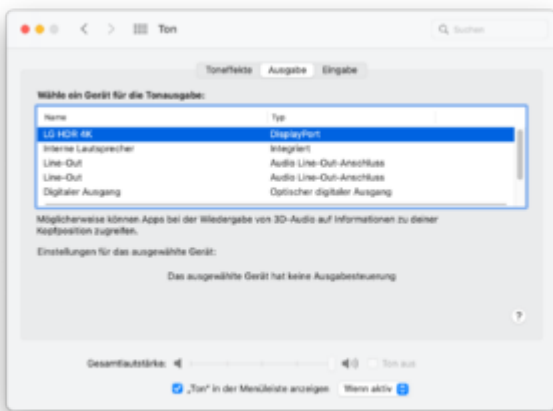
Ton

Suchen

Toneffekte Ausgabe Eingabe

Wähle ein Gerät für die Tonausgabe:

| Name | Typ |
|---|---|
| LG HDR 4K | DisplayPort |
| Interne Lautsprecher | Integriert |
| Line-Out | Audio Line-Out-Anschluss |
| Line-Out | Audio Line-Out-Anschluss |
| Digitaler Ausgang | Optischer digitaler Ausgang |

Möglicherweise können Apps bei der Wiedergabe von 3D-Audio auf Informationen zu deiner Kopfposition zugreifen.

Einstellungen für das ausgewählte Gerät:

Das ausgewählte Gerät hat keine Ausgabesteuerung

?

Gesamtlautstärke: Ton aus

„Ton" in der Menüleiste anzeigen Wenn aktiv